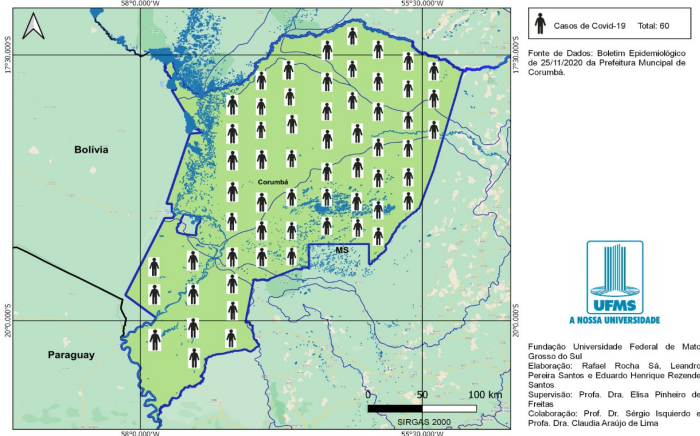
N

58°0,000'W

55°30,000'W

17°30,000'S

20°0,000'S

Bolívia

Paraguay

Corumbá

MS

0 50 100 km

SIRGAS 2000

58°0,000'W

55°30,000'W

Casos de Covid-19 Total: 60

Fonte de Dados: Boletim Epidemiológico de 25/11/2020 da Prefeitura Muncipal de Corumbá.

UFMS

A NOSSA UNIVERSIDADE

Fundação Universidade Federal de Mato Grosso do Sul
Elaboração: Rafael Rocha Sá, Leandro Pereira Santos e Eduardo Henrique Rezende Santos
Supervisão: Profa. Dra. Elisa Pinheiro de Freitas
Colaboração: Prof. Dr. Sérgio Isquierdo e Profa. Dra. Claudia Araújo de Lima